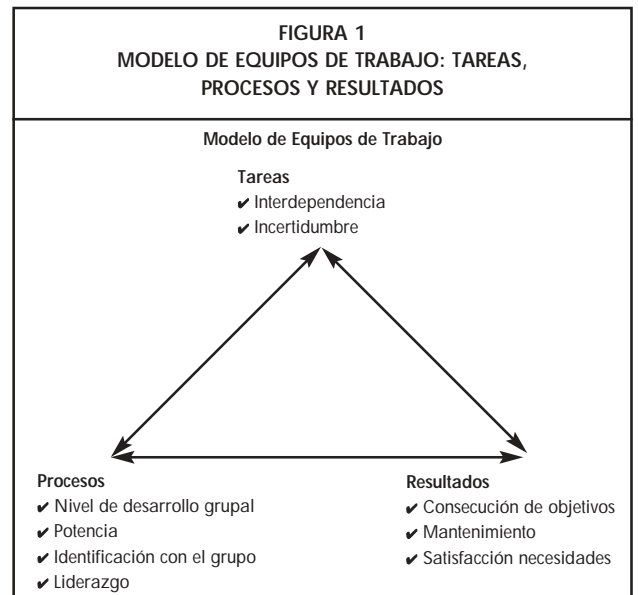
FIGURA 1
MODELO DE EQUIPOS DE TRABAJO: TAREAS, PROCESOS Y RESULTADOS

Modelo de Equipos de Trabajo

Tareas
✔ Interdependencia
✔ Incertidumbre

Procesos
✔ Nivel de desarrollo grupal
✔ Potencia
✔ Identificación con el grupo
✔ Liderazgo

Resultados
✔ Consecución de objetivos
✔ Mantenimiento
✔ Satisfacción necesidades